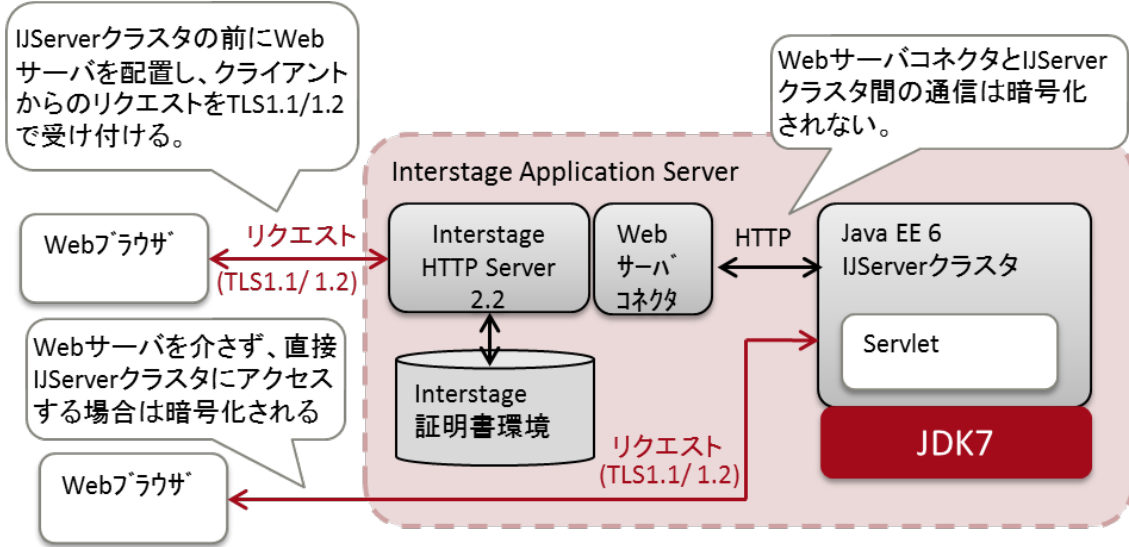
IJServerクラスタの前にWebサーバを配置し、クライアントからのリクエストをTLS1.1/1.2で受け付ける。

WebサーバコネクタとIJServerクラスタ間の通信は暗号化されない。

Interstage Application Server

Webブラウザ

リクエスト
(TLS1.1/ 1.2)

Interstage
HTTP Server
2.2

Web
サーバ
コネクタ

HTTP

Java EE 6
IJServerクラスタ

Servlet

Webサーバを介さず、直接IJServerクラスタにアクセスする場合は暗号化される

Interstage
証明書環境

リクエスト
(TLS1.1/ 1.2)

JDK7

Webブラウザ